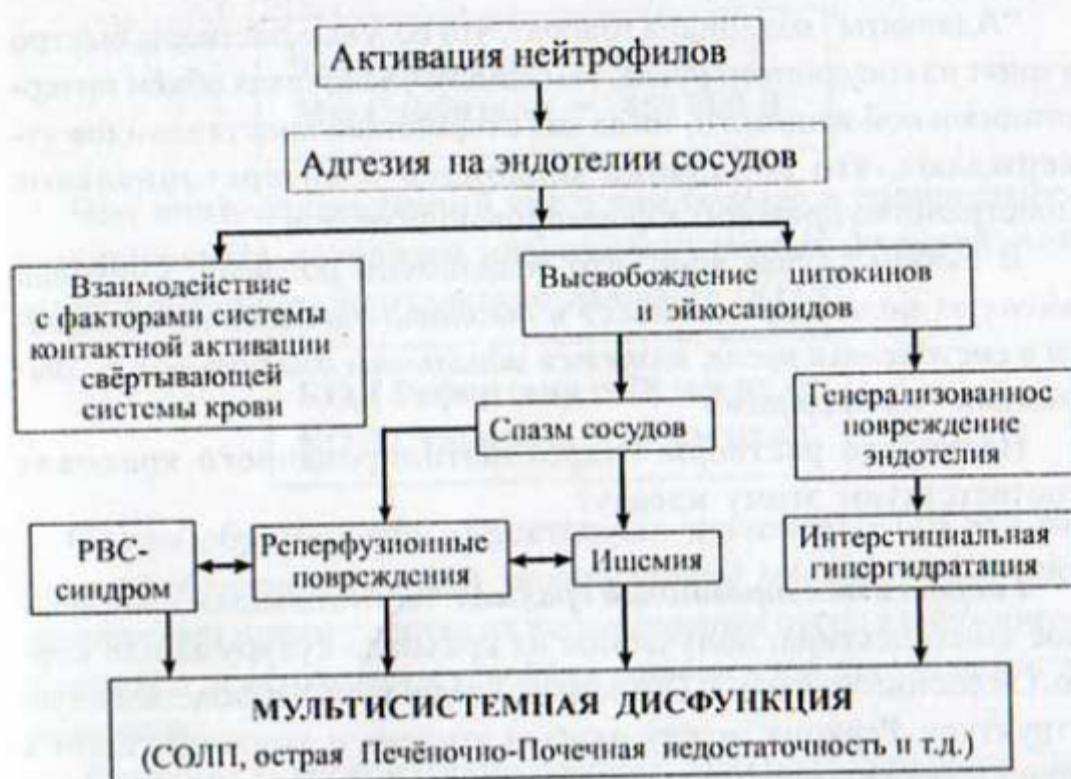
Активация нейтрофилов

Адгезия на эндотелии сосудов

Взаимодействие с факторами системы контактной активации свёртывающей системы крови

Высвобождение цитокинов и эйкосаноидов

Спазм сосудов

Генерализованное повреждение эндотелия

РВС-синдром

Реперфузионные повреждения

Ишемия

Интерстициальная гипергидратация

МУЛЬТИСИСТЕМНАЯ ДИСФУНКЦИЯ
(СОЛП, острая Печёночно-Почечная недостаточность и т.д.)